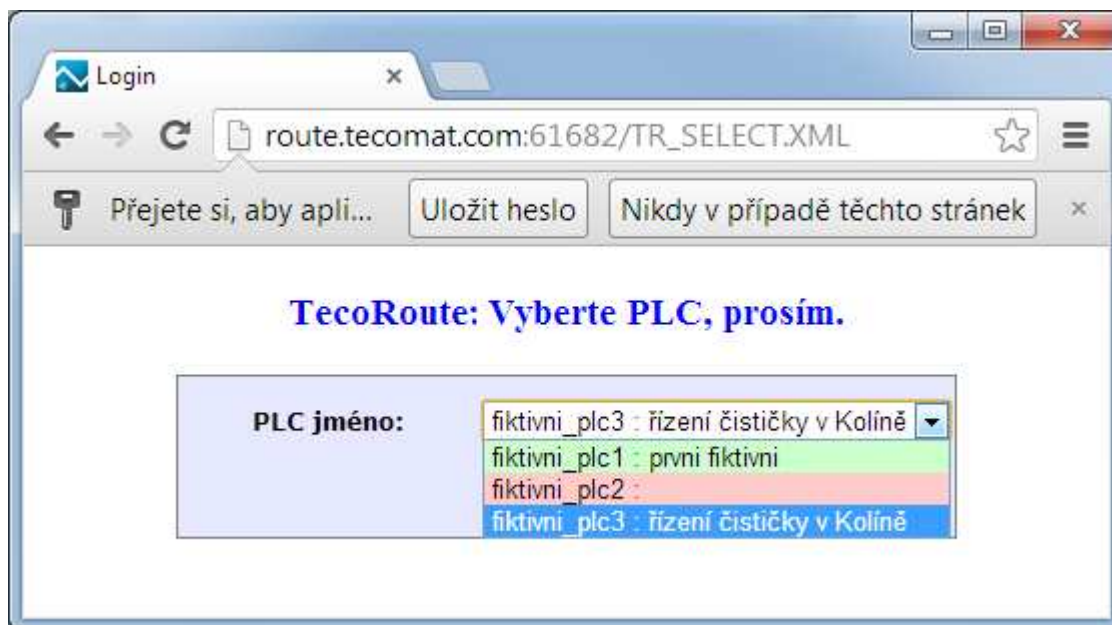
Login

route.tecomat.com:61682/TR_SELECT.XML

Přejete si, aby apli...

Uložit heslo

Nikdy v případě těchto stránek

TecoRoute: Vyberte PLC, prosím.

PLC jméno:

fiktivni_plc3 : řízení čističky v Kolíně

fiktivni_plc1 : prvni fiktivni

fiktivni_plc2 :

fiktivni_plc3 : řízení čističky v Kolíně